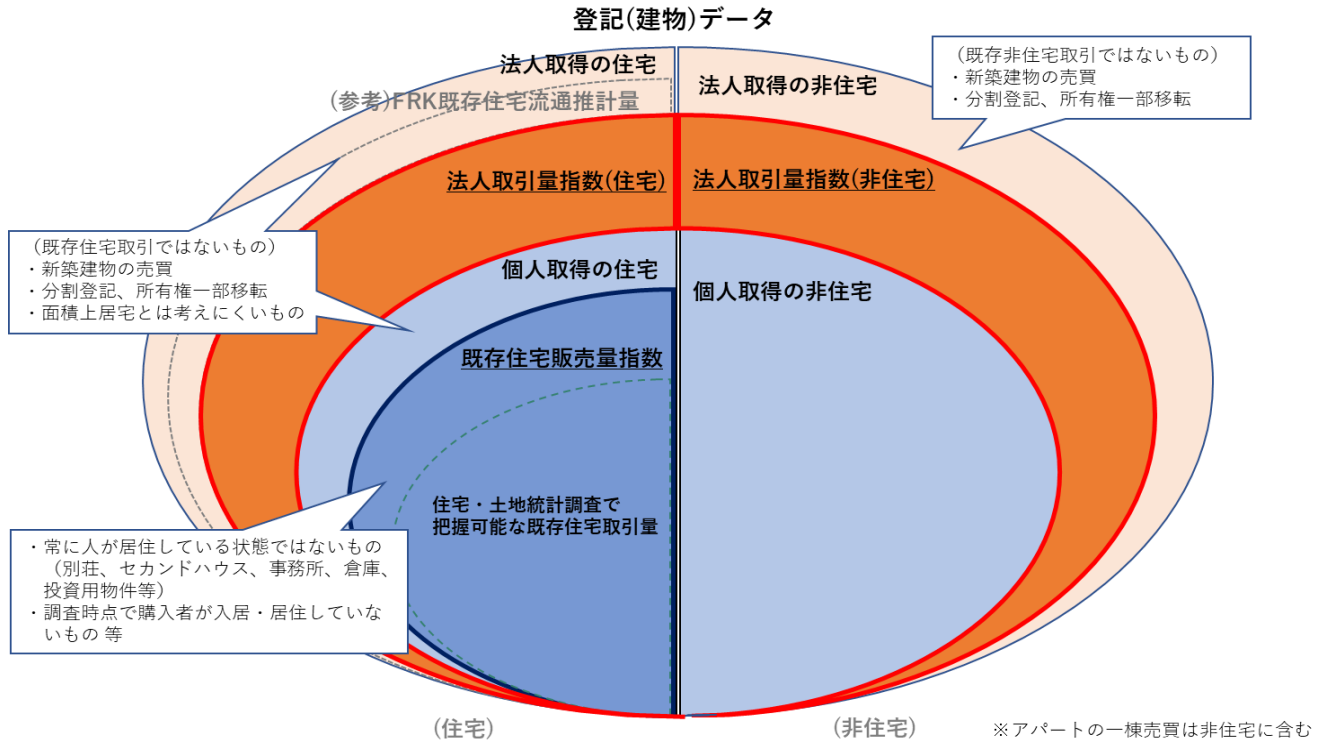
登記(建物)データ

法人取得の住宅

(参考)FRK既存住宅流通推計量

法人取得の非住宅

(既存非住宅取引ではないもの)
・新築建物の売買
・分割登記、所有権一部移転

法人取引量指数(住宅)

法人取引量指数(非住宅)

(既存住宅取引ではないもの)
・新築建物の売買
・分割登記、所有権一部移転
・面積上居宅とは考えにくいもの

個人取得の住宅

個人取得の非住宅

既存住宅販売量指数

住宅・土地統計調査で
把握可能な既存住宅取引量

・常に人が居住している状態ではないもの
(別荘、セカンドハウス、事務所、倉庫、投資用物件等)
・調査時点で購入者が入居・居住していないもの 等

(住宅)

(非住宅)

※アパートの一棟売買は非住宅に含む